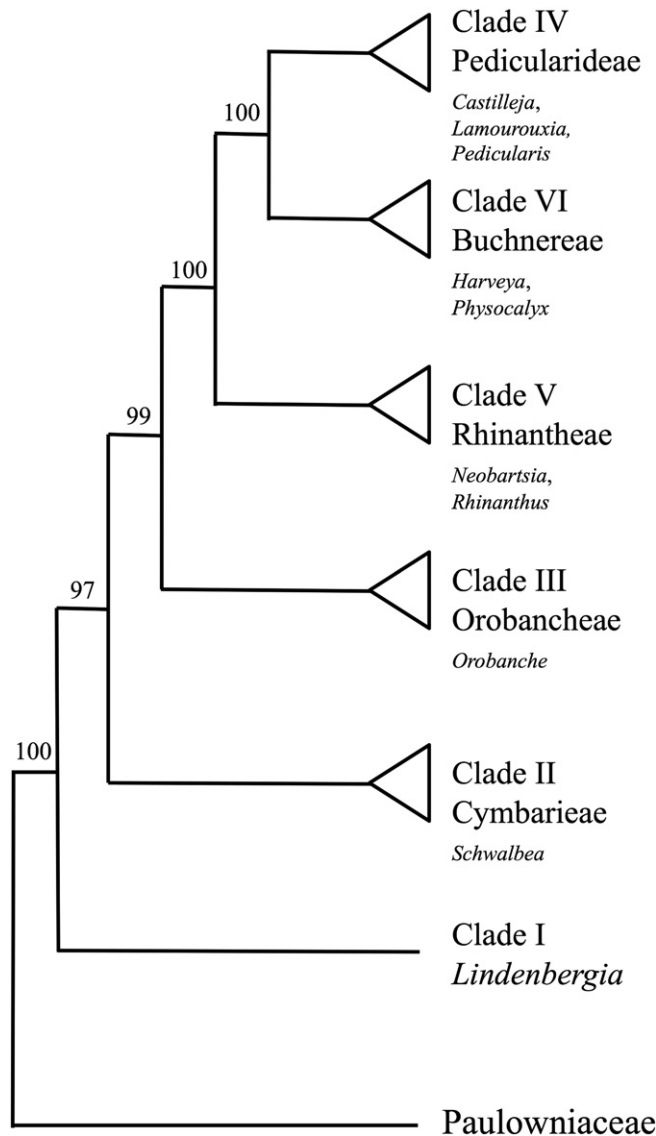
100

Clade IV
Pedicularideae
Castilleja, Lamourouxia, Pedicularis

100

Clade VI
Buchnereae
Harveya, Physocalyx

99

Clade V
Rhinantheae
Neobartsia, Rhinanthus

97

Clade III
Orobancheae
Orobanche

100

Clade II
Cymbarieae
Schwalbea

Clade I
Lindenbergia

Paulowniaceae